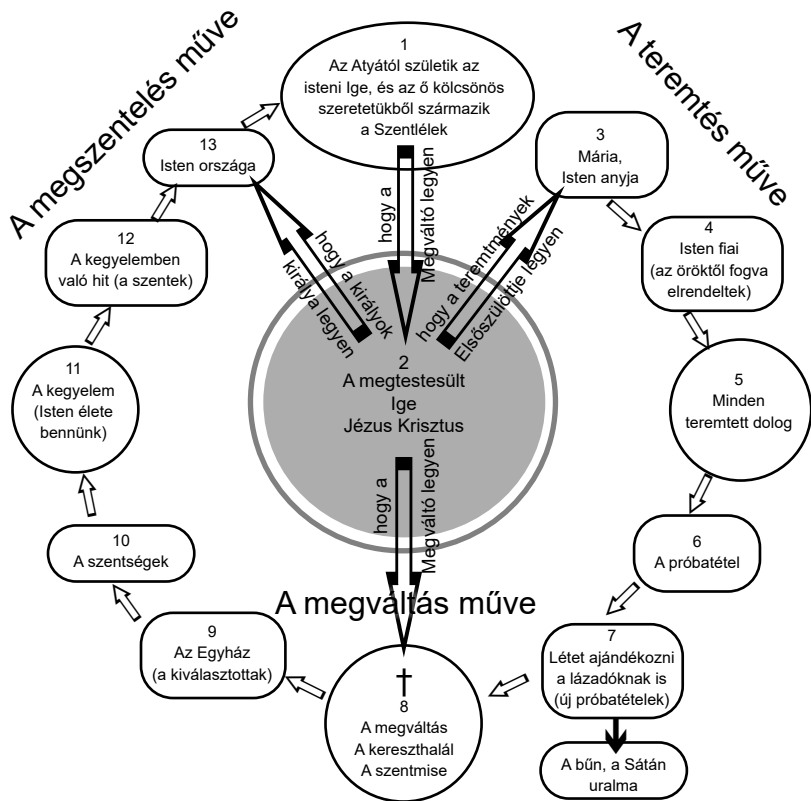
A megszentelés műve

A teremtés műve

1
Az Atyától születik az isteni Ige, és az ő kölcsönös szeretetükből származik a Szentlélek

13
Isten országa

3
Mária,
Isten anyja

12
A kegyelemben való hit (a szentek)

4
Isten fiai
(az öröktől fogva elrendeltek)

hogy a
Megváltó legyen

hogy a királyok
királya legyen

hogy a teremtmények
Elsőszülöttje legyen

11
A kegyelem
(Isten élete bennünk)

2
A megtestesült Ige
Jézus Krisztus

5
Minden teremtett dolog

hogy a
Megváltó legyen

10
A szentségek

6
A próbatétel

A megváltás műve

9
Az Egyház
(a kiválasztottak)

7
Létet ajándékozni a lázadóknak is
(új próbatételek)

†
8
A megváltás
A kereszthalál
A szentmise

A bűn, a Sátán uralma